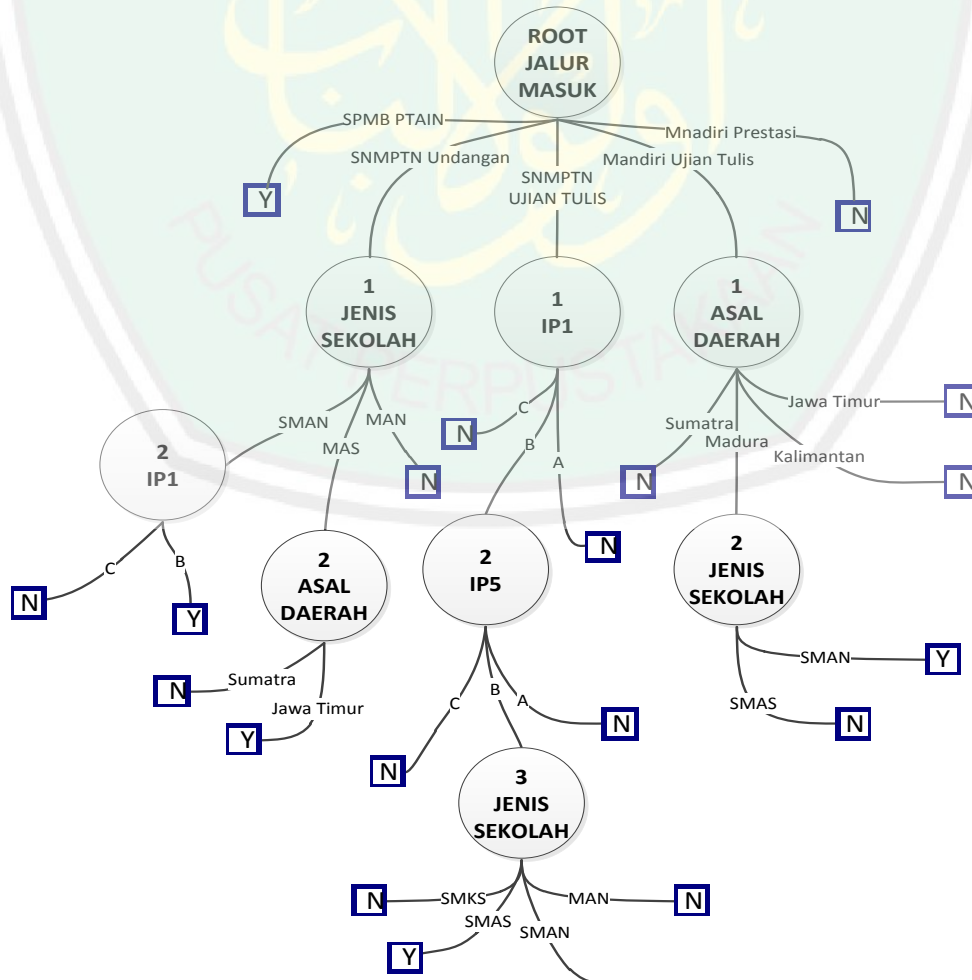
ROOT JALUR MASUK

SPMB PTAIN
SNMPTN Undangan
SNMPTN UJIAN TULIS
Mandiri Ujian Tulis
Mnadiri Prestasi

Y

N

1 JENIS SEKOLAH

1 IP1

1 ASAL DAERAH

SMAN
MAS
MAN
N

C
B
A
N
N

Sumatra
Madura
Jawa Timur
Kalimantan
N
N
N

2 IP1

C
B
N
Y

2 ASAL DAERAH

Sumatra
Jawa Timur
N
Y

2 IP5

C
B
A
N
N

2 JENIS SEKOLAH

SMAN
SMAS
Y
N

3 JENIS SEKOLAH

SMKS
SMAS
SMAN
MAN
N
Y
N